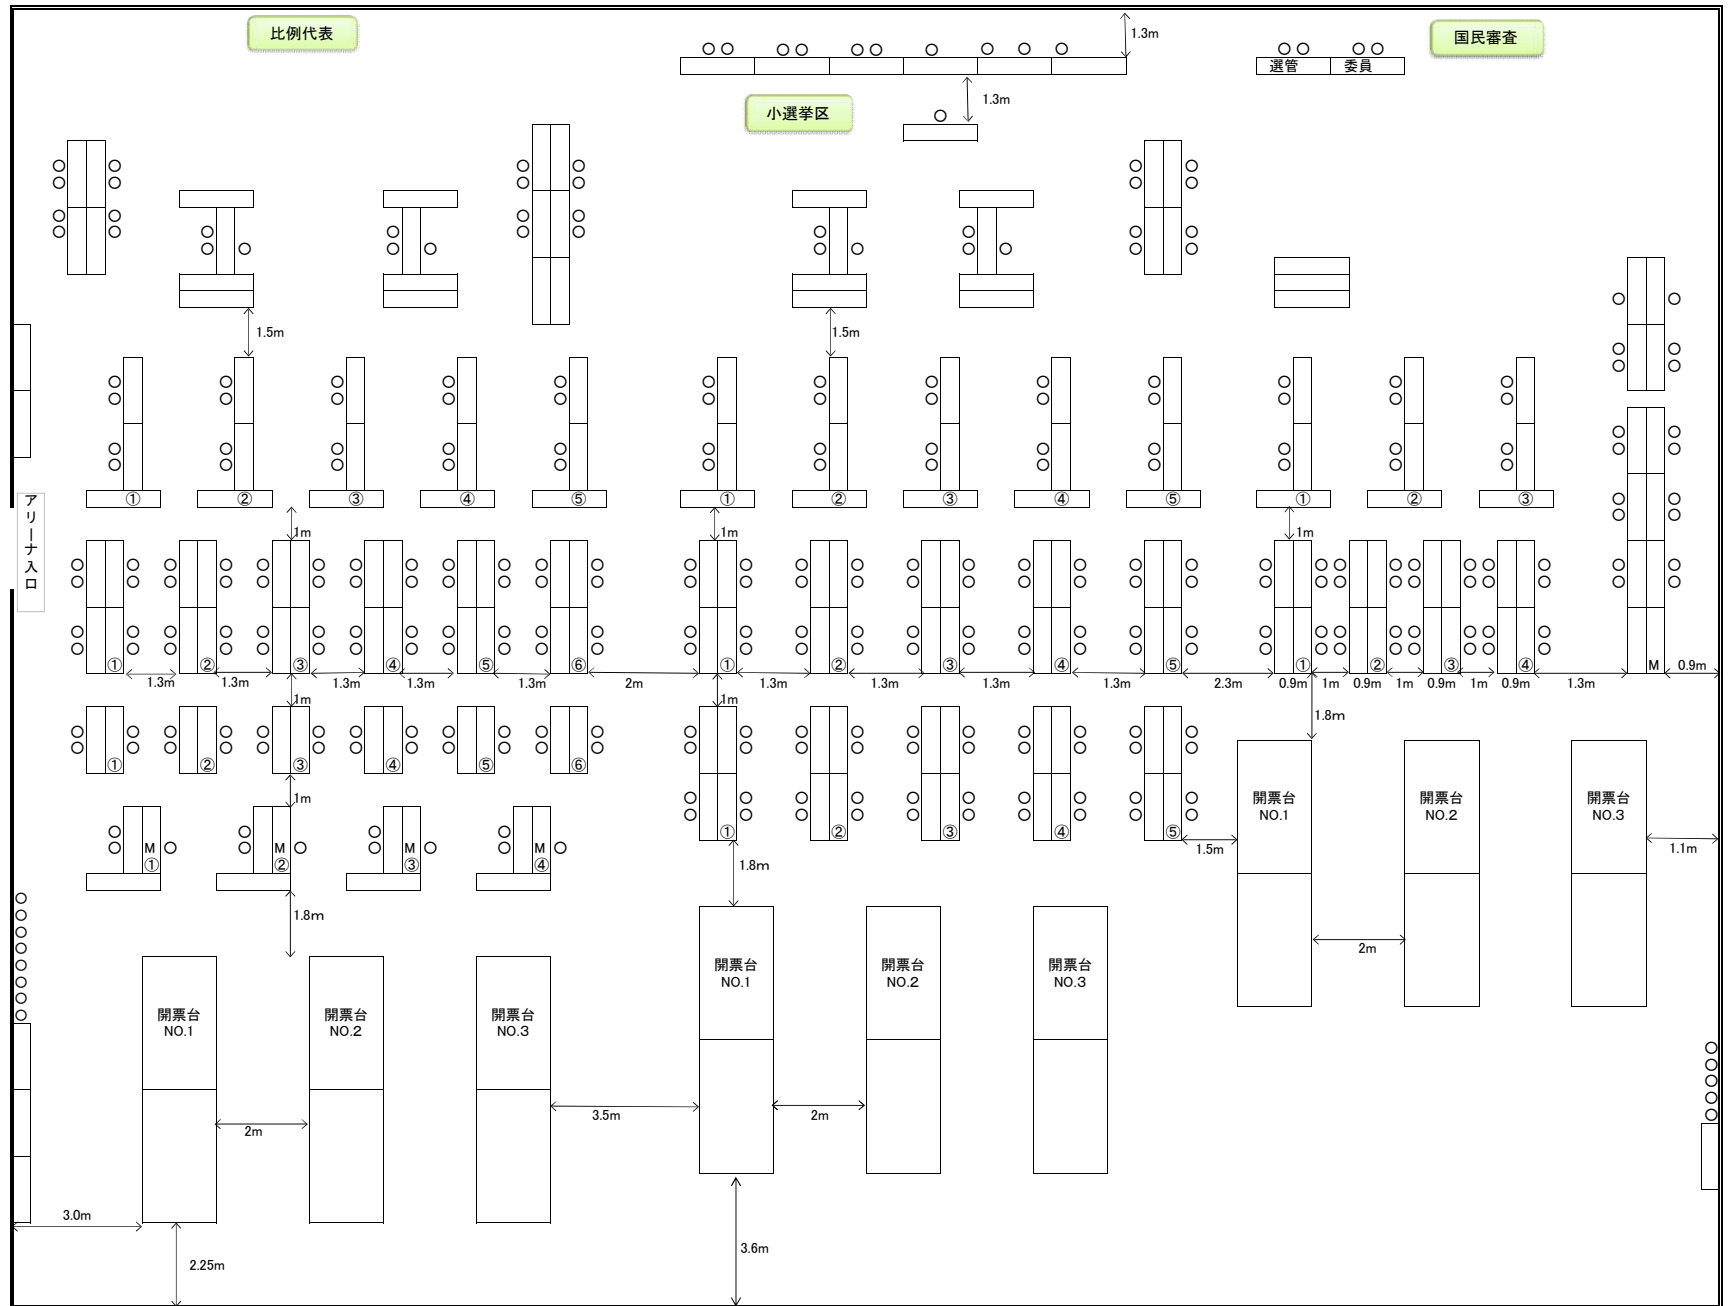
比例代表

1.3m

国民審査

選管 委員

小選挙区

1.3m

1.5m

1.5m

① ② ③ ④ ⑤ ① ② ③ ④ ⑤ ① ② ③

アリーナ入口

1m 1m 1m

① ② ③ ④ ⑤ ⑥ ① ② ③ ④ ⑤ ① ② ③ ④ M

1.3m 1.3m 1.3m 1.3m 1.3m 2m 1.3m 1.3m 1.3m 1.3m 2.3m 0.9m 1m 0.9m 1m 0.9m 1m 0.9m 1.3m 0.9m

1m 1m

1.8m

① ② ③ ④ ⑤ ⑥

1m

M ① M ② M ③ M ④

① ② ③ ④ ⑤

1.5m

開票台 NO.1

開票台 NO.2

開票台 NO.3

1.1m

1.8m

1.8m

2m

開票台 NO.1

開票台 NO.2

開票台 NO.3

開票台 NO.1

開票台 NO.2

開票台 NO.3

2m

3.5m

2m

3.0m

2.25m

3.6m